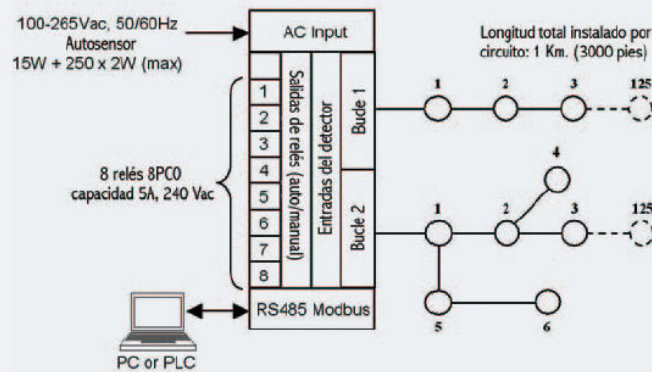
100-265Vac, 50/60Hz
Autosensor
15W + 250 x 2W (max)

AC Input

Longitud total instalado por circuito: 1 Km. (3000 pies)

8 relés 8PC0
capacidad 5A, 240 Vac

1
2
3
4
5
6
7
8

Salidas de relés (auto/manual)

Entradas del detector

Bucle 1

Bucle 2

1 2 3 125

4

1 2 3 125

5 6

RS485 Modbus

PC or PLC